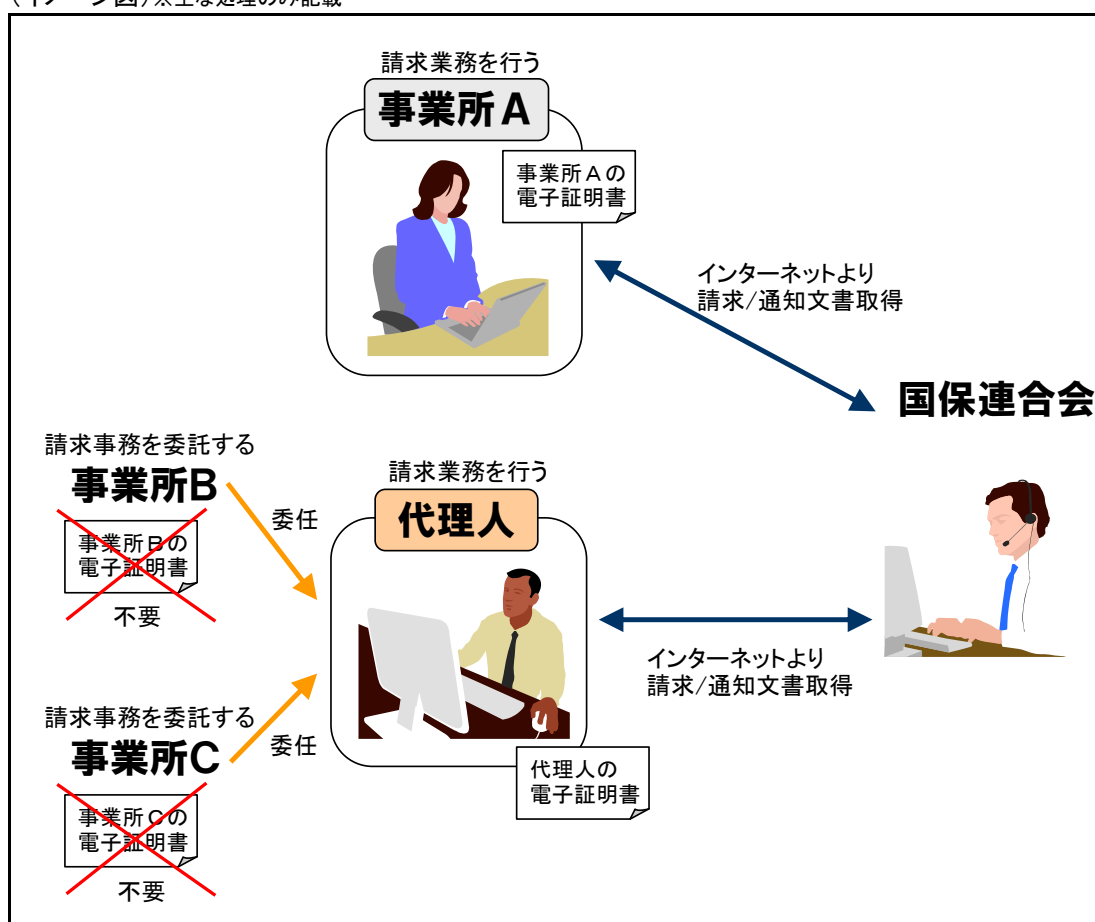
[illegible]

請求業務を行う
事業所A
事業所Aの
電子証明書

インターネットより
請求/通知文書取得

国保連合会

請求事務を委託する
事業所B
事業所Bの
電子証明書
不要

委任

請求業務を行う
代理人

インターネットより
請求/通知文書取得

請求事務を委託する
事業所C
委任
事業所Cの
電子証明書
不要

代理人の
電子証明書